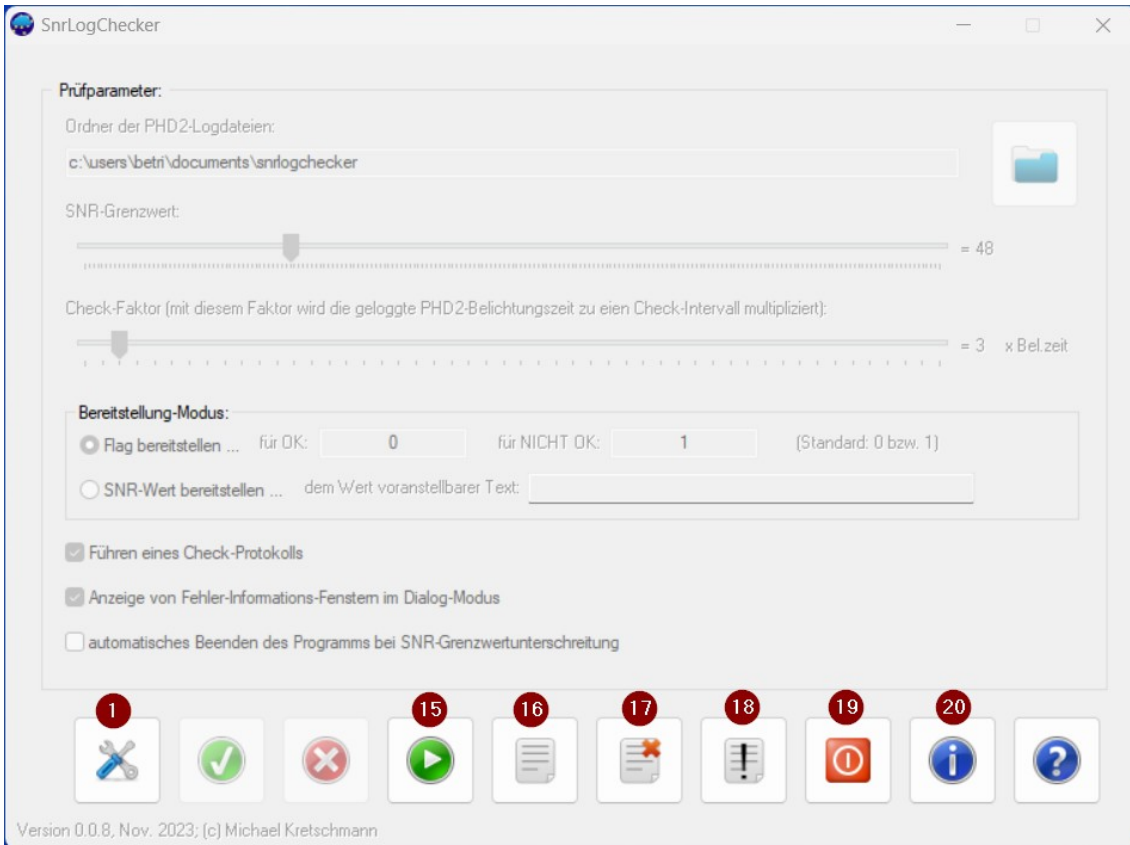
SnrLogChecker

Prüfparameter:

Ordner der PHD2-Logdateien:

c:\users\betri\documents\snrlogchecker

SNR-Grenzwert:

= 48

Check-Faktor (mit diesem Faktor wird die geloggte PHD2-Belichtungszeit zu eien Check-Intervall multipliziert):

= 3 x Bel.zeit

Bereitstellung-Modus:

Flag bereitstellen ... für OK: 0 für NICHT OK: 1 (Standard: 0 bzw. 1)

SNR-Wert bereitstellen ... dem Wert voranstellbarer Text:

Führen eines Check-Protokolls

Anzeige von Fehler-Informations-Fenstern im Dialog-Modus

automatisches Beenden des Programms bei SNR-Grenzwertunterschreitung

1 15 16 17 18 19 20

Version 0.0.8, Nov. 2023; (c) Michael Kretschmann